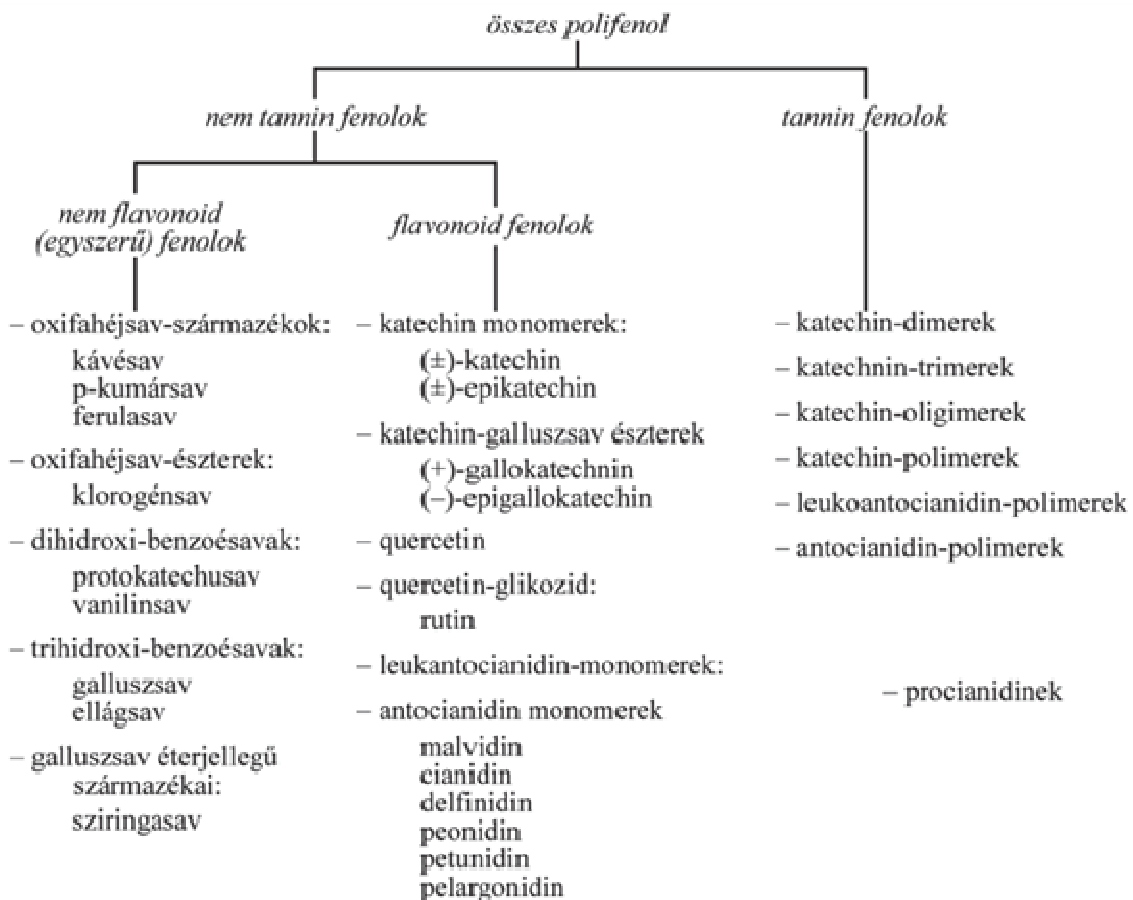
összes polifenol

nem tannin fenolok

tannin fenolok

nem flavonoid (egyszerű) fenolok

– oxifahéjsav-származékok:
kávésav
p-kumársav
ferulasav

– oxifahéjsav-észterek:
klorogénsav

– dihidroxi-benzoésavak:
protokatechusav
vanilinsav

– trihidroxi-benzoésavak:
galluszsav
ellágsav

– galluszsav éterjellegű származékai:
sziringasav

flavonoid fenolok

– katechin monomerek:
(±)-katechin
(±)-epikatechin

– katechin-galluszsav észterek
(+)-gallokatechnin
(–)-epigallokatechin

– quercetin

– quercetin-glikozid:
rutin

– leukantocianidin-monomerek:

– antocianidin monomerek
malvidin
cianidin
delfinidin
peonidin
petunidin
pelargonidin

– katechin-dimerek

– katechnin-trimerek

– katechin-oligimerek

– katechin-polimerek

– leukoantocianidin-polimerek

– antocianidin-polimerek

– procianidinek